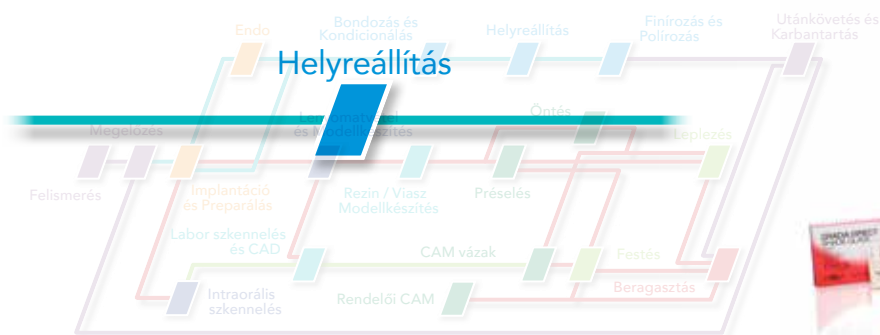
Endo

Bondozás és Kondicionálás

Helyreállítás

Finírozás és Polírozás

Utánkövetés és Karbantartás

Helyreállítás

Megelőzés

Lenyomatvétel és Modellkészítés

Öntés

Leplezés

Felismerés

Implantáció és Preparálás

Rezin / Viasz Modellkészítés

Préselés

Labor szkennelés és CAD

CAM vázak

Festés

Beragasztás

Intraorális szkennelés

Rendelői CAM

GRADIA DIRECT